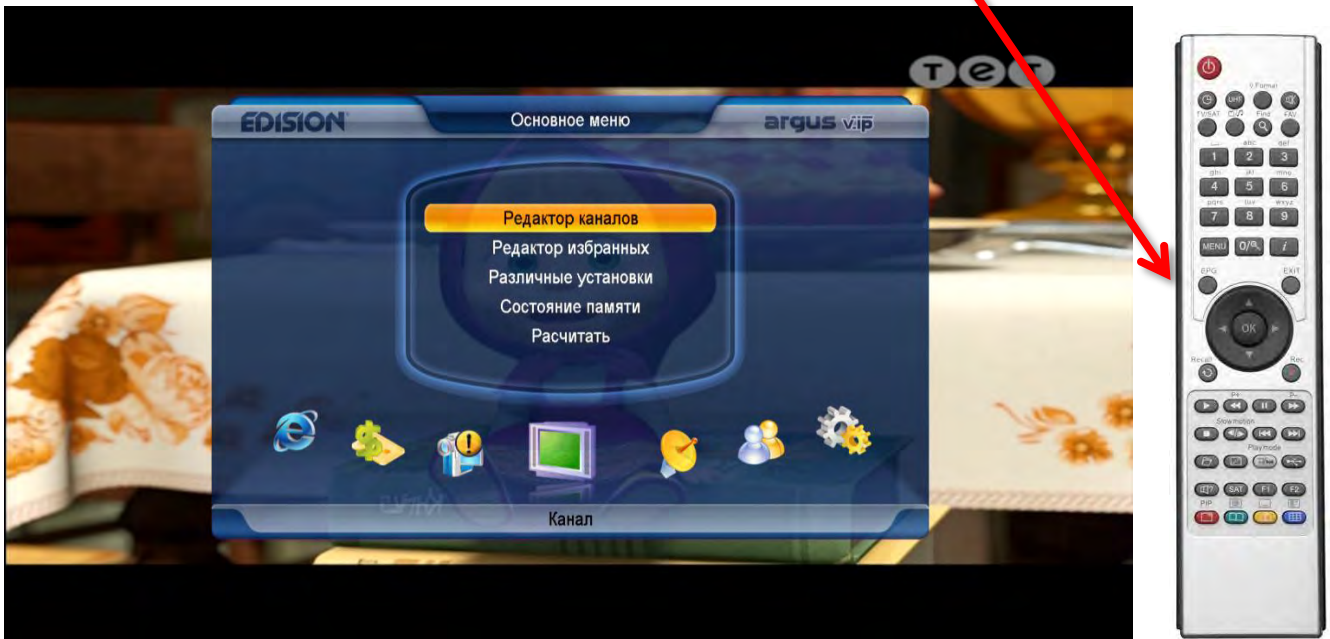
тет

EDISION
Основное меню
argus vip

Редактор каналов
Редактор избранных
Различные установки
Состояние памяти
Расчитать

Канал

V.Format
UHF
TV/SAT
CH/P
Find
FAV
abc
def
1
2
3
ghi
jkl
mno
4
5
6
pqrs
tuv
wxyz
7
8
9
MENU
0
i
EPG
EXIT
OK
Recall
Rec.
P+
P-
Slow motion
Playmode
SAT
F1
F2
PIP